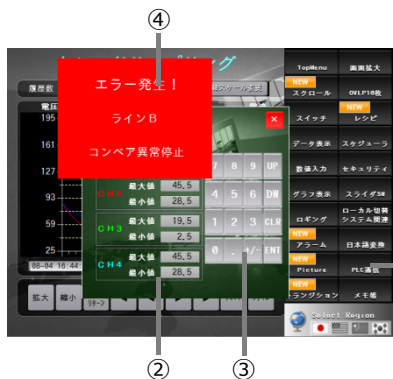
④

エラー発生！

ラインB

コンベア異常停止

履歴数

電圧

195

161

127

93

59

25

08-04 16:44

拡大

縮小

リターン

CH2

最大値 45.5

最小値 28.5

CH3

最大値 19.5

最小値 2.5

CH4

最大値 45.5

最小値 28.5

×

7 8 9 UP

4 5 6 DW

1 2 3 CLR

0 . +/- ENT

スケール変更

TopMenu

画面拡大

NEW

スクロール

OVLP10枚

NEW

スイッチ

レシピ

データ表示

スケジューラ

数値入力

セキュリティ

グラフ表示

スライダSW

ロギング

ローカル切替 システム関連

NEW

アラーム

日本語変換

NEW

Picture

PLC通信

NEW

ランゲージ

メモ帳

Select Region

②

③